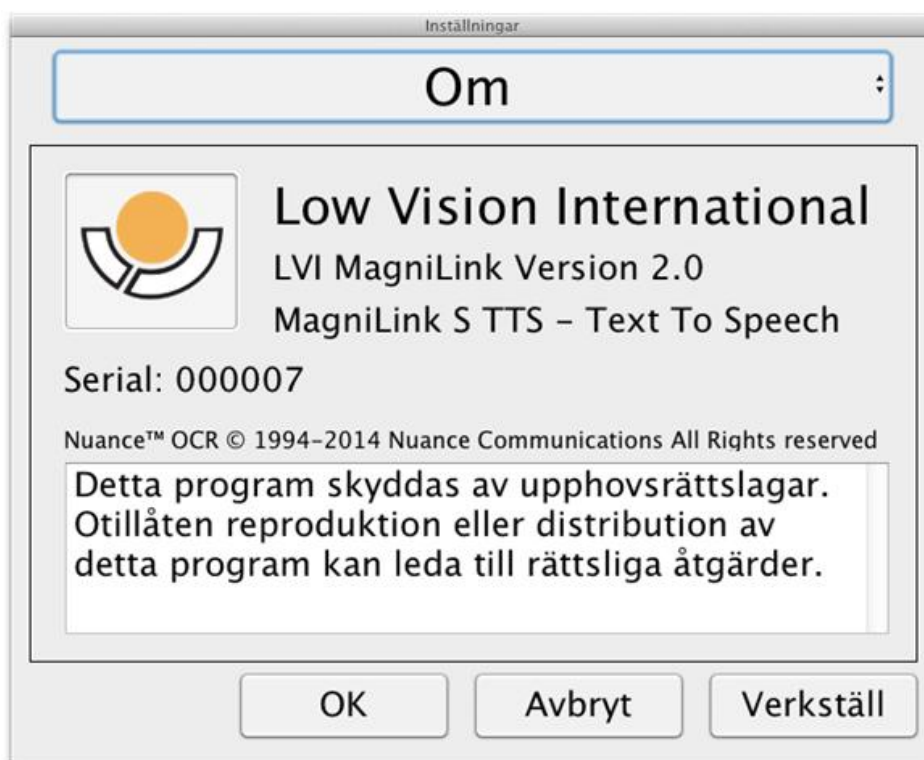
Inställningar

Om

Low Vision International

LVI MagniLink Version 2.0

MagniLink S TTS - Text To Speech

Serial: 000007

Nuance™ OCR © 1994-2014 Nuance Communications All Rights reserved

Detta program skyddas av upphovsrättslagar. Otillåten reproduktion eller distribution av detta program kan leda till rättsliga åtgärder.

OK

Avbryt

Verkställ